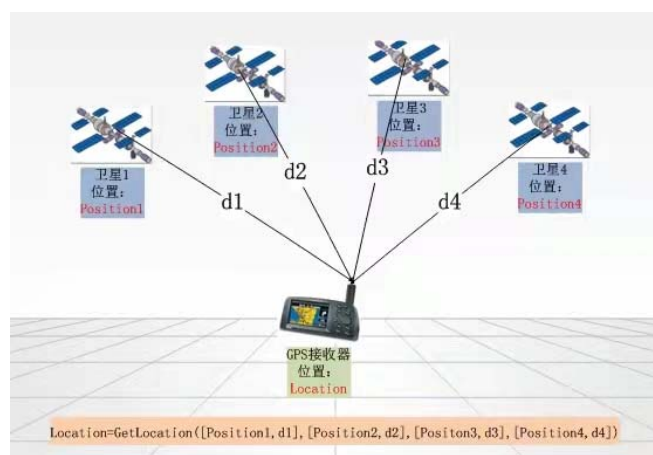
卫星2
位置：
Position2

卫星3
位置：
Position3

卫星1
位置：
Position1

卫星4
位置：
Position4

d2

d3

d1

d4

GPS接收器
位置：
Location

Location=GetLocation([Position1,d1],[Position2,d2],[Positon3,d3],[Position4,d4])